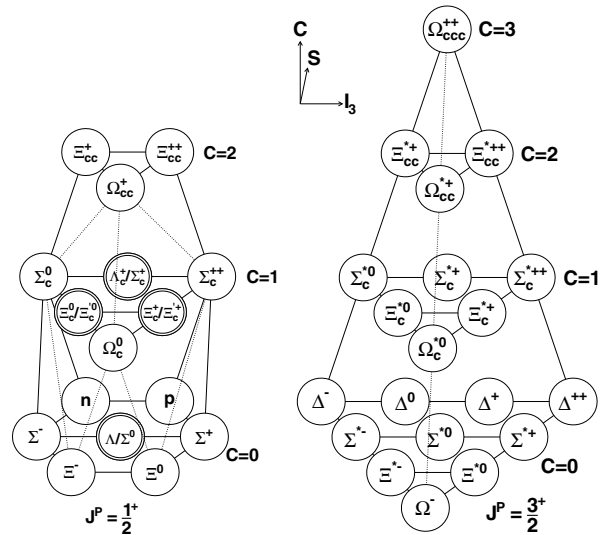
C
S
$I_3$

$\Omega_{ccc}^{++}$ C=3

$\Xi_{cc}^{+}$ $\Xi_{cc}^{++}$ C=2
$\Omega_{cc}^{+}$

$\Sigma_c^0$ $\Lambda_c^+/\Sigma_c^+$ $\Sigma_c^{++}$ C=1
$\Xi_c^0/\Xi_c'^0$ $\Xi_c^+/\Xi_c'^+$
$\Omega_c^0$

n p
$\Sigma^-$ $\Lambda/\Sigma^0$ $\Sigma^+$
$\Xi^-$ $\Xi^0$ C=0

$J^P = \frac{1}{2}^+$

$\Xi_{cc}^{*+}$ $\Xi_{cc}^{*++}$ C=2
$\Omega_{cc}^{*+}$

$\Sigma_c^{*0}$ $\Sigma_c^{*+}$ $\Sigma_c^{*++}$ C=1
$\Xi_c^{*0}$ $\Xi_c^{*+}$
$\Omega_c^{*0}$

$\Delta^-$ $\Delta^0$ $\Delta^+$ $\Delta^{++}$
$\Sigma^{*-}$ $\Sigma^{*0}$ $\Sigma^{*+}$
$\Xi^{*-}$ $\Xi^{*0}$ C=0
$\Omega^-$

$J^P = \frac{3}{2}^+$